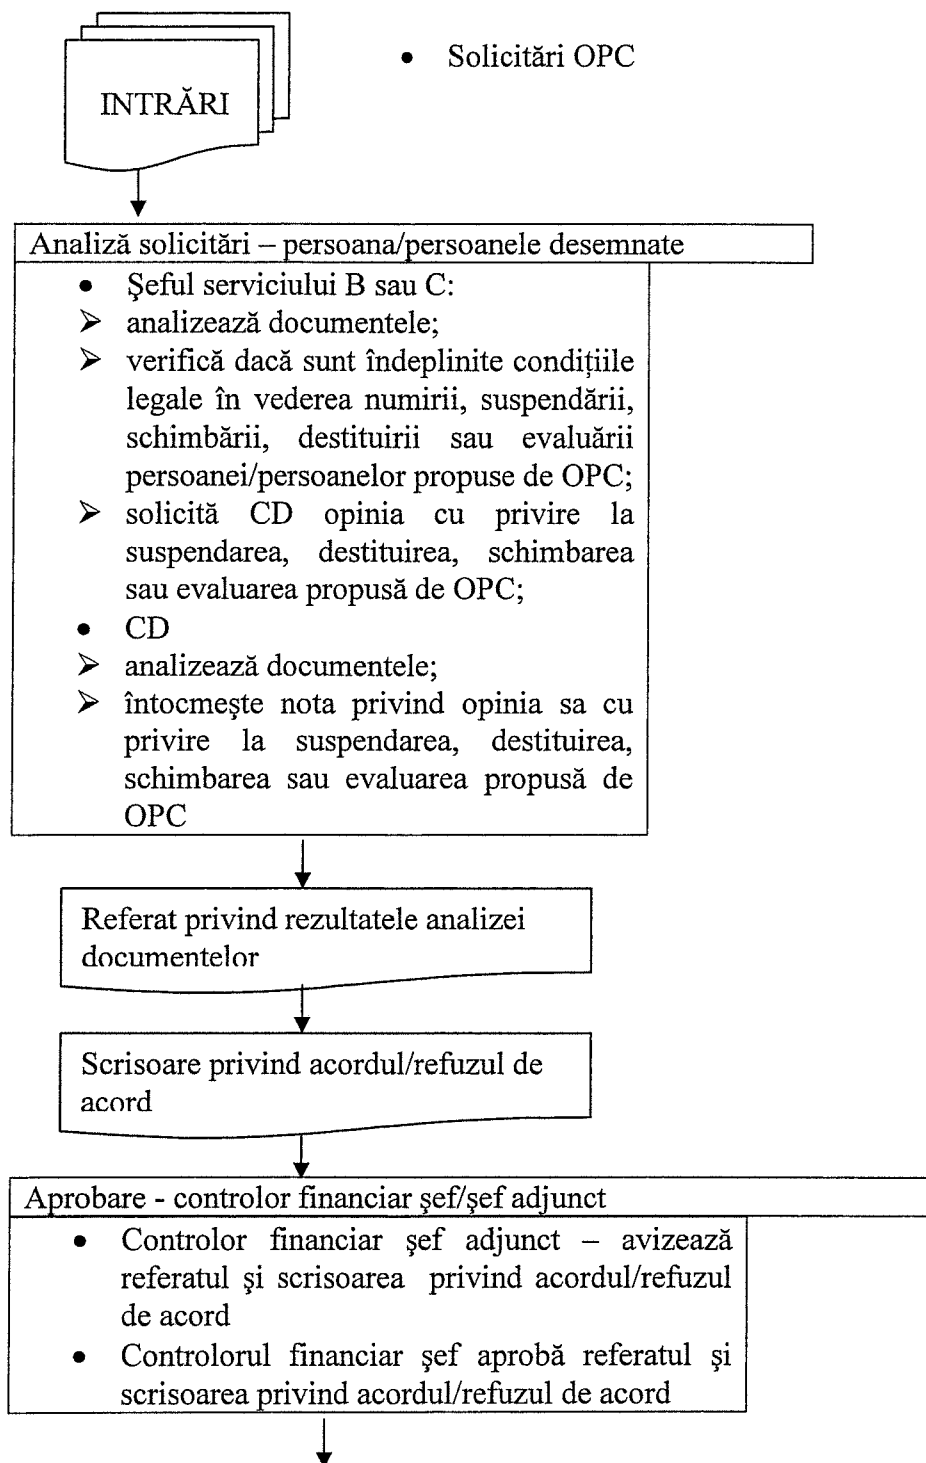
INTRĂRI

• Solicitări OPC

Analiză solicitări – persoana/persoanele desemnate

• Şeful serviciului B sau C:
➢ analizează documentele;
➢ verifică dacă sunt îndeplinite condiţiile legale în vederea numirii, suspendării, schimbării, destituirii sau evaluării persoanei/persoanelor propuse de OPC;
➢ solicită CD opinia cu privire la suspendarea, destituirea, schimbarea sau evaluarea propusă de OPC;
• CD
➢ analizează documentele;
➢ întocmeşte nota privind opinia sa cu privire la suspendarea, destituirea, schimbarea sau evaluarea propusă de OPC

Referat privind rezultatele analizei documentelor

Scrisoare privind acordul/refuzul de acord

Aprobare - controlor financiar şef/şef adjunct

• Controlor financiar şef adjunct – avizează referatul şi scrisoarea privind acordul/refuzul de acord
• Controlorul financiar şef aprobă referatul şi scrisoarea privind acordul/refuzul de acord